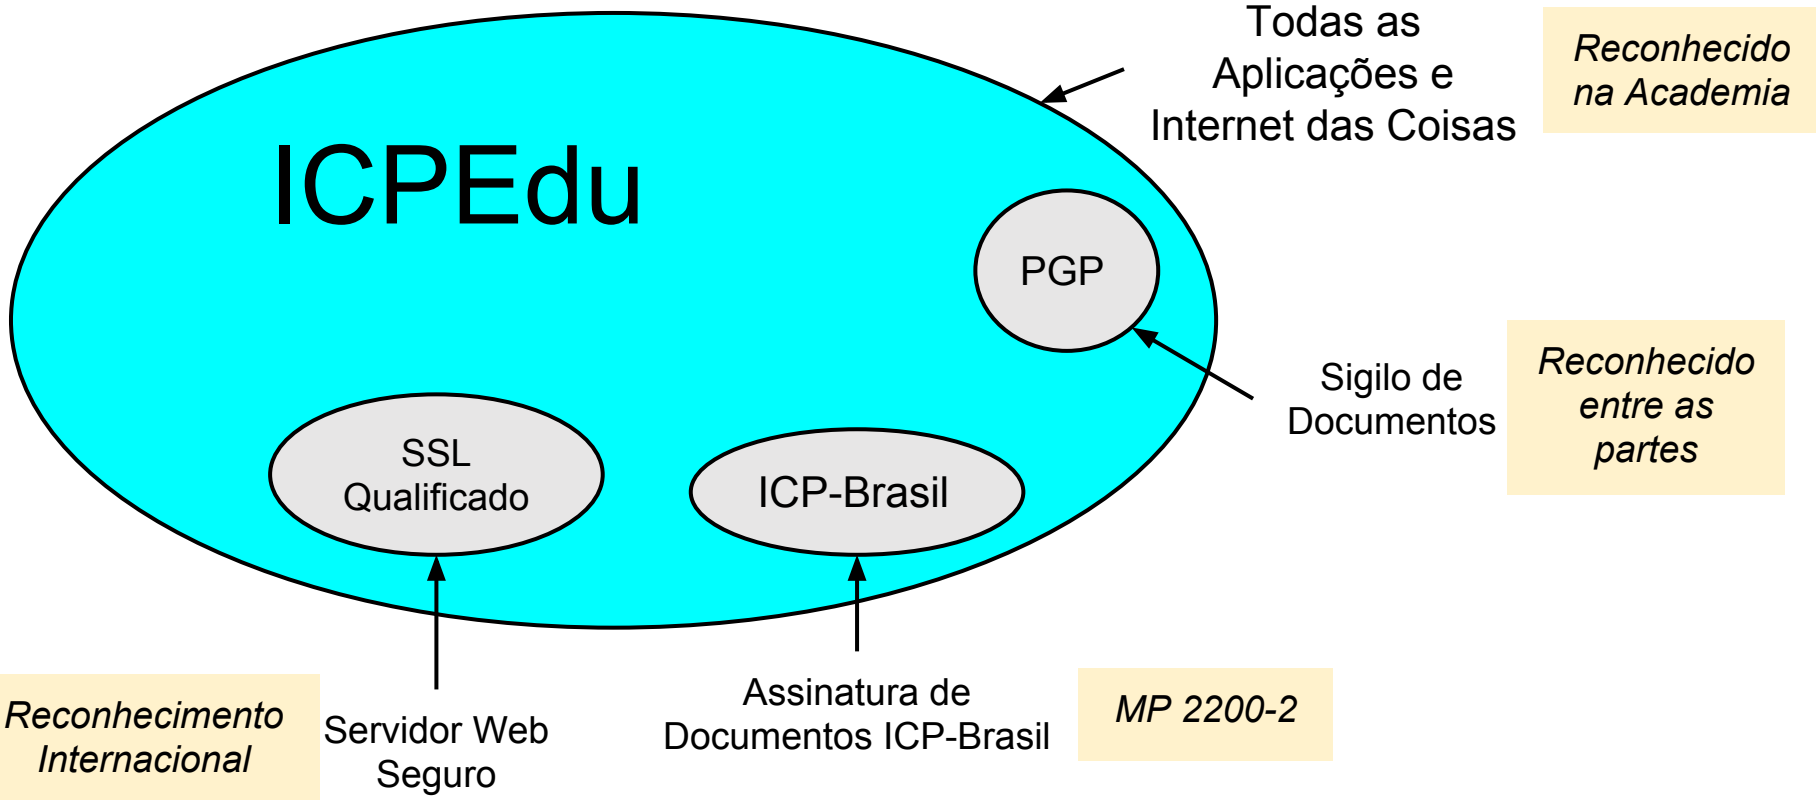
Todas as Aplicações e Internet das Coisas

Reconhecido na Academia

ICPEdu

PGP

Sigilo de Documentos

Reconhecido entre as partes

SSL Qualificado

ICP-Brasil

Reconhecimento Internacional

Servidor Web Seguro

Assinatura de Documentos ICP-Brasil

MP 2200-2